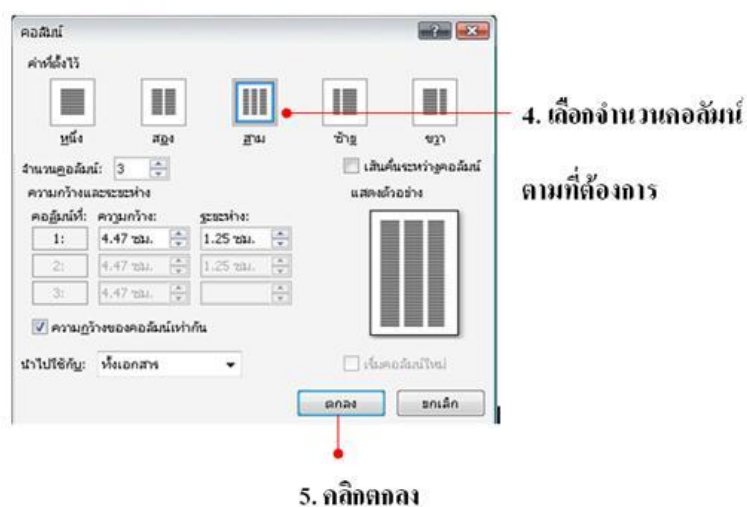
คอลัมน์

ค่าที่ตั้งไว้

หนึ่ง

สอง

สาม

ซ้าย

ขวา

4. เลือกจำนวนคอลัมน์

ตามที่ต้องการ

จำนวนคอลัมน์: 3

เส้นคั่นระหว่างคอลัมน์

ความกว้างและระยะห่าง

แสดงตัวอย่าง

| คอลัมน์ที่: | ความกว้าง: | ระยะห่าง: |
|---|---|---|
| 1: | 4.47 ซม. | 1.25 ซม. |
| 2: | 4.47 ซม. | 1.25 ซม. |
| 3: | 4.47 ซม. | |

ความกว้างของคอลัมน์เท่ากัน

นำไปใช้กับ: ทั้งเอกสาร

เริ่มคอลัมน์ใหม่

ตกลง

ยกเลิก

5. คลิกตกลง